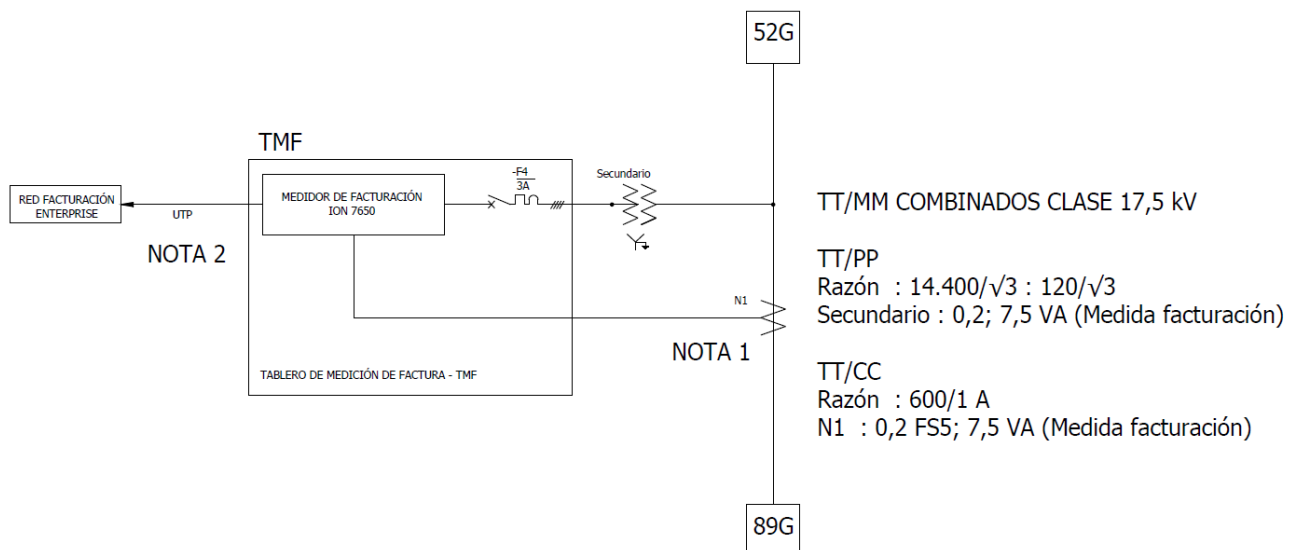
52G

TMF

RED FACTURACIÓN ENTERPRISE

UTP

NOTA 2

MEDIDOR DE FACTURACIÓN ION 7650

-F4
3A

Secundario

TT/MM COMBINADOS CLASE 17,5 kV

TT/PP
Razón : 14.400/$\sqrt{3}$ : 120/$\sqrt{3}$
Secundario : 0,2; 7,5 VA (Medida facturación)

N1

NOTA 1

TABLERO DE MEDICIÓN DE FACTURA - TMF

TT/CC
Razón : 600/1 A
N1 : 0,2 FS5; 7,5 VA (Medida facturación)

89G